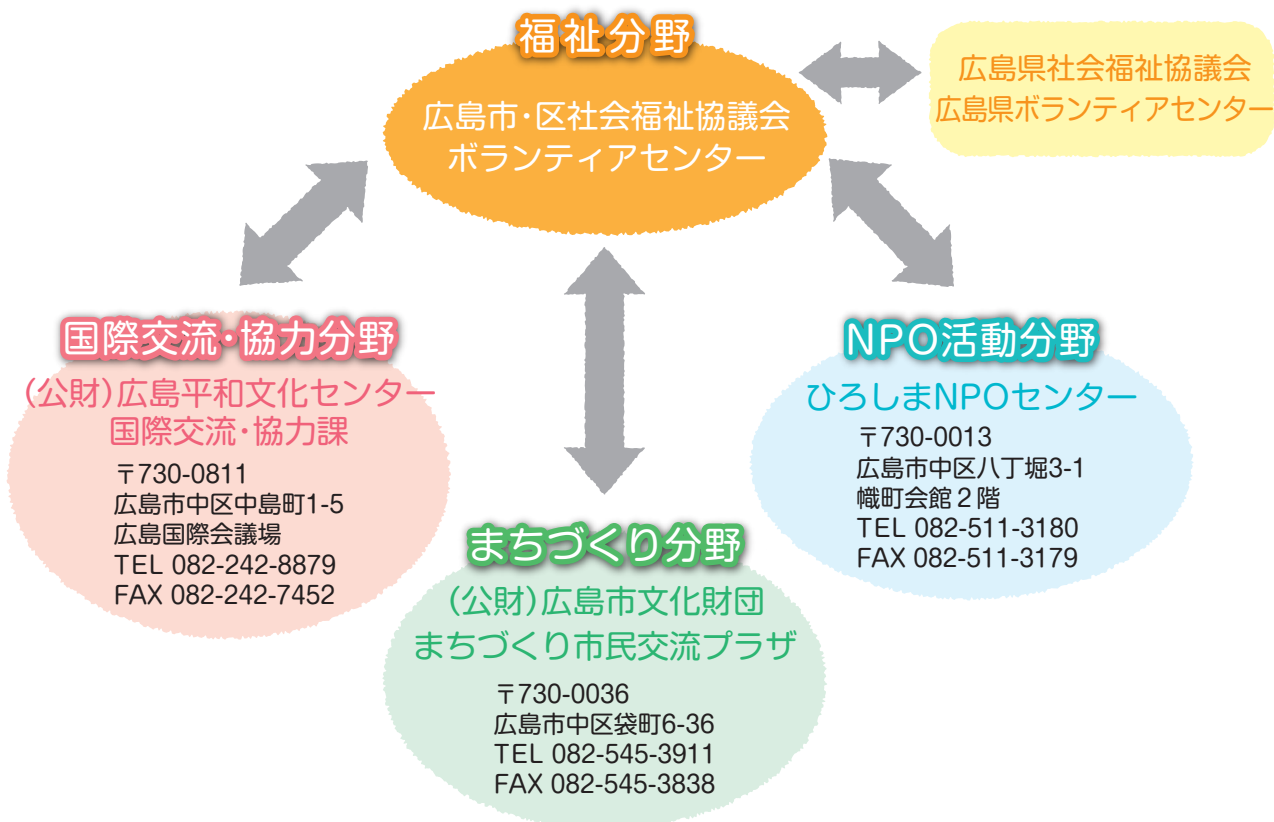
福祉分野

広島市・区社会福祉協議会
ボランティアセンター

広島県社会福祉協議会
広島県ボランティアセンター

国際交流・協力分野

(公財)広島平和文化センター
国際交流・協力課

〒730-0811
広島市中区中島町1-5
広島国際会議場
TEL 082-242-8879
FAX 082-242-7452

NPO活動分野

ひろしまNPOセンター

〒730-0013
広島市中区八丁堀3-1
幟町会館２階
TEL 082-511-3180
FAX 082-511-3179

まちづくり分野

(公財)広島市文化財団
まちづくり市民交流プラザ

〒730-0036
広島市中区袋町6-36
TEL 082-545-3911
FAX 082-545-3838